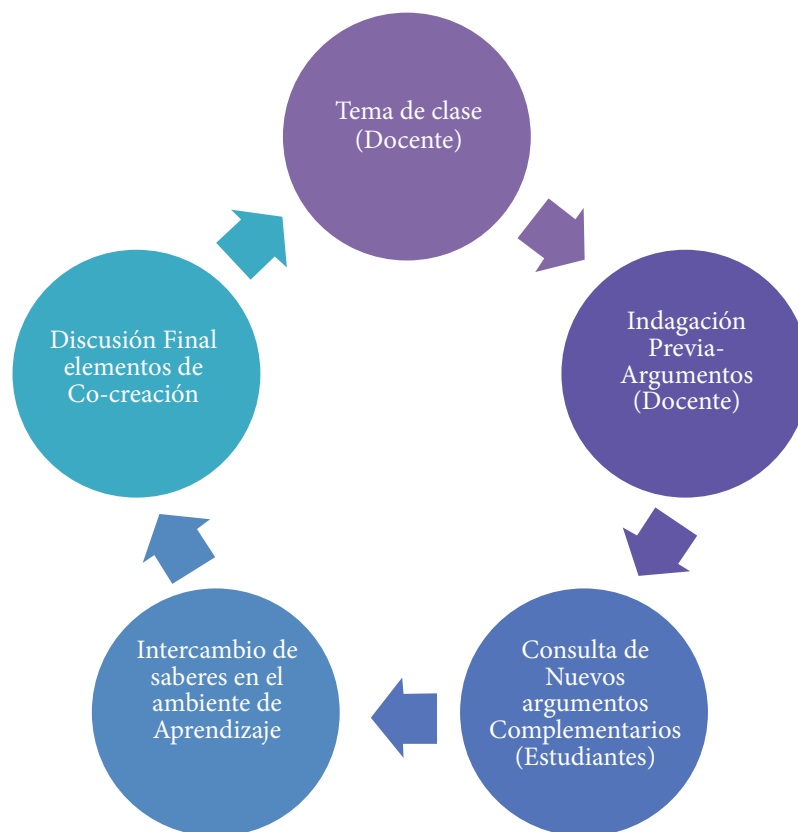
Tema de clase (Docente)

Indagación Previa-Argumentos (Docente)

Consulta de Nuevos argumentos Complementarios (Estudiantes)

Intercambio de saberes en el ambiente de Aprendizaje

Discusión Final elementos de Co-creación